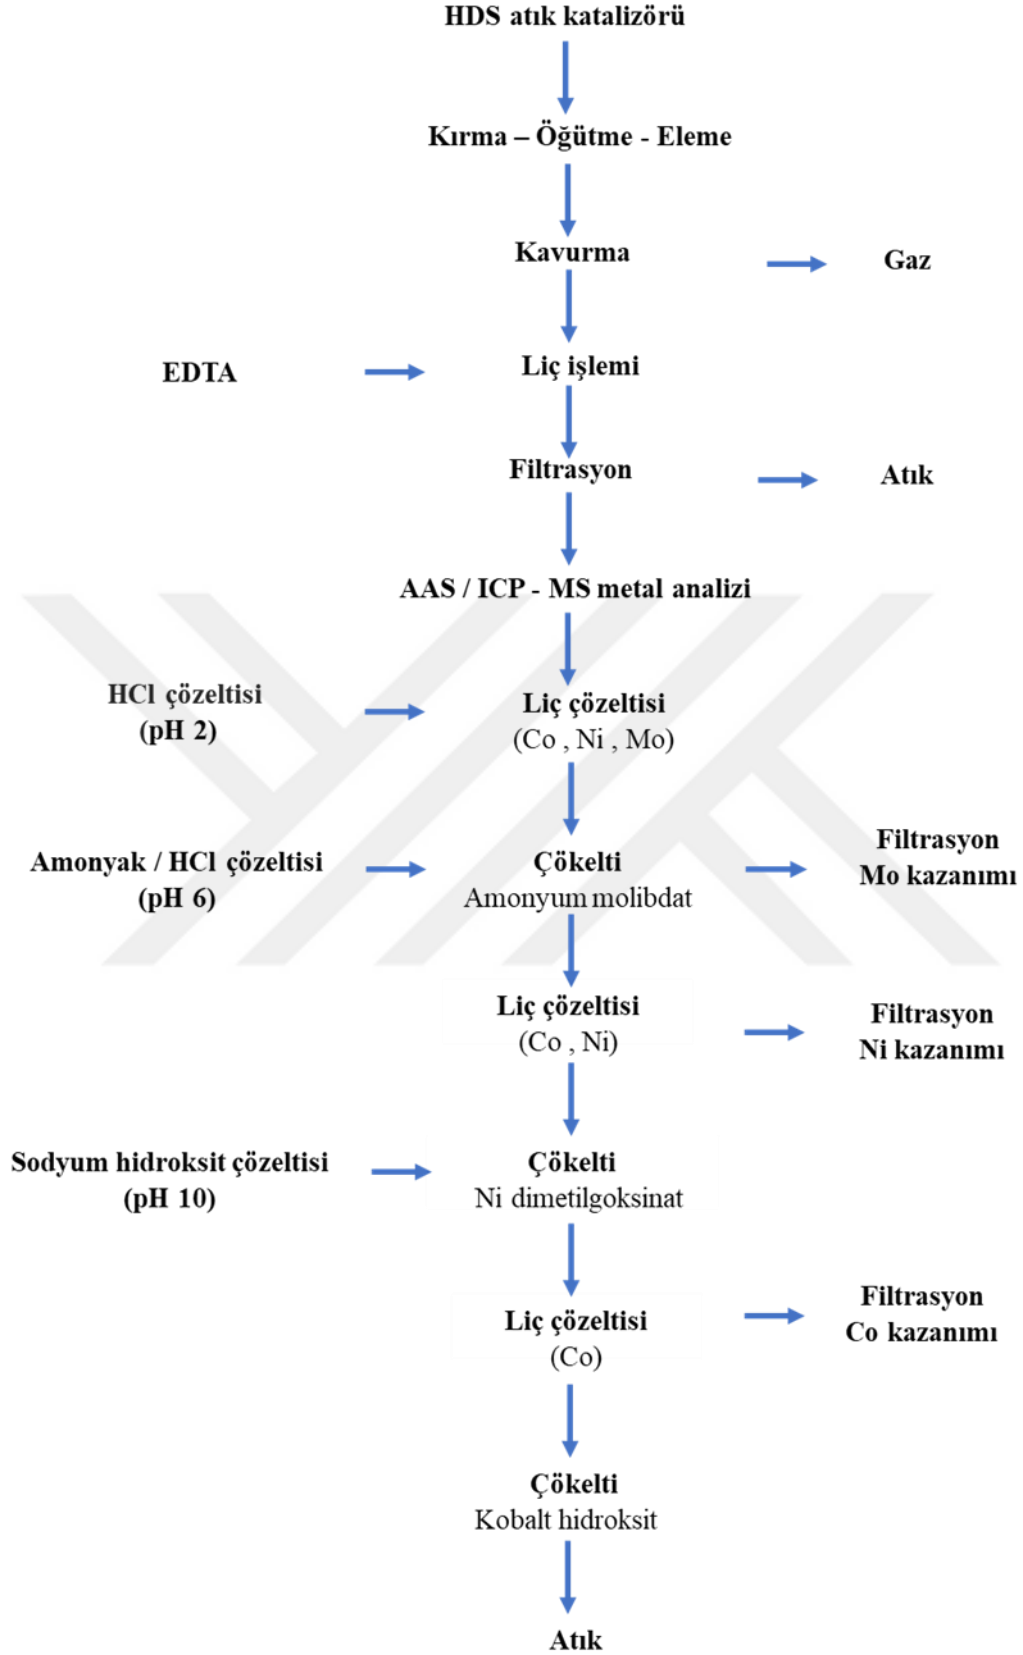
HDS atık katalizörü

Kırma – Öğütme - Eleme

Kavurma

Gaz

EDTA

Liç işlemi

Filtrasyon

Atık

AAS / ICP - MS metal analizi

HCl çözeltisi (pH 2)

Liç çözeltisi (Co , Ni , Mo)

Amonyak / HCl çözeltisi (pH 6)

Çökelti Amonyum molibdat

Filtrasyon Mo kazanımı

Liç çözeltisi (Co , Ni)

Filtrasyon Ni kazanımı

Sodyum hidroksit çözeltisi (pH 10)

Çökelti Ni dimetilgoksinat

Liç çözeltisi (Co)

Filtrasyon Co kazanımı

Çökelti Kobalt hidroksit

Atık